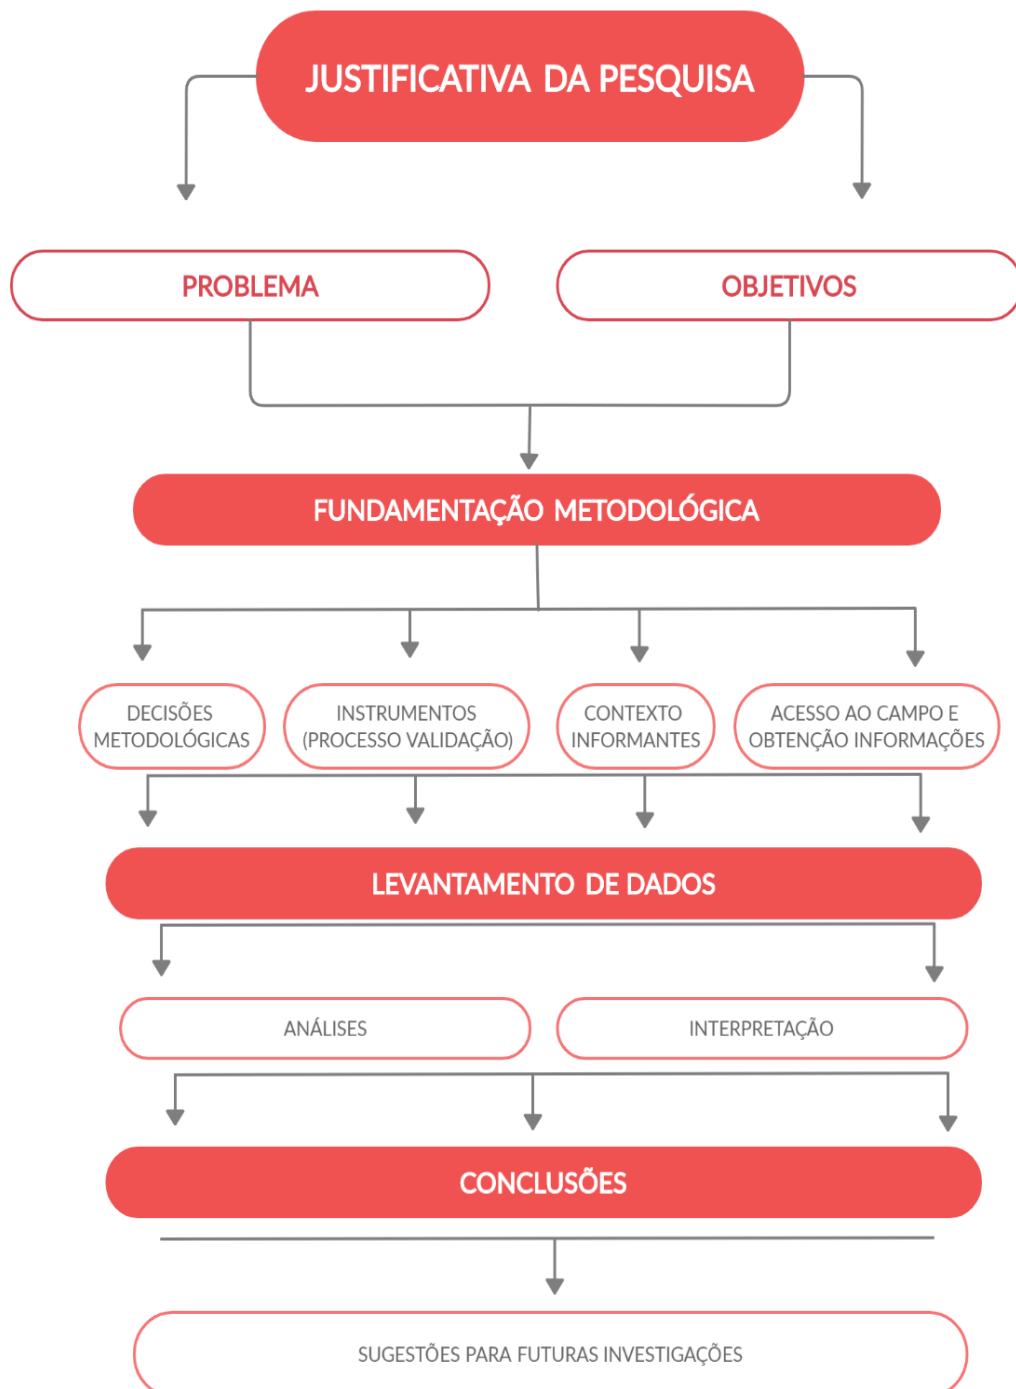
JUSTIFICATIVA DA PESQUISA

PROBLEMA

OBJETIVOS

FUNDAMENTAÇÃO METODOLÓGICA

DECISÕES METODOLÓGICAS

INSTRUMENTOS (PROCESSO VALIDAÇÃO)

CONTEXTO INFORMANTES

ACESSO AO CAMPO E OBTENÇÃO INFORMAÇÕES

LEVANTAMENTO DE DADOS

ANÁLISES

INTERPRETAÇÃO

CONCLUSÕES

SUGESTÕES PARA FUTURAS INVESTIGAÇÕES